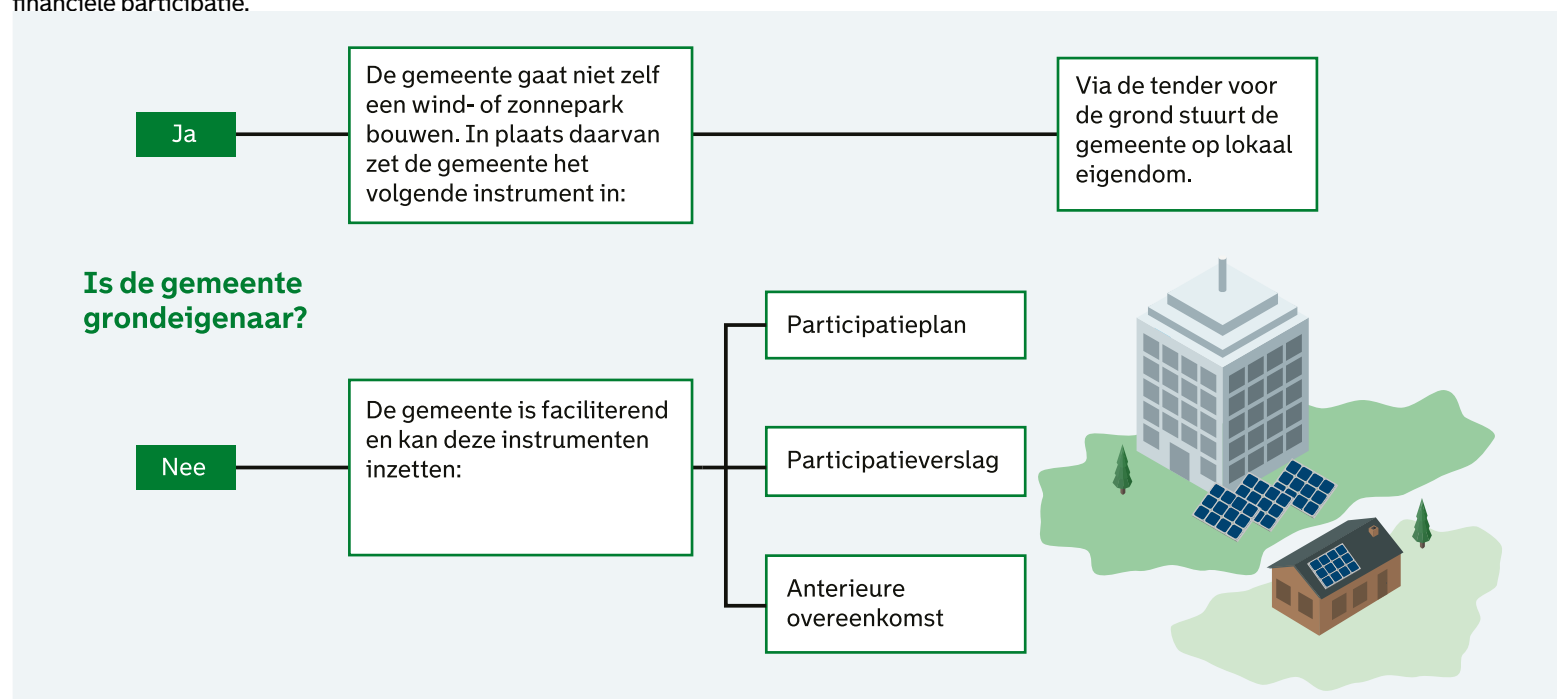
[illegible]

Is de gemeente grondeigenaar?

Ja

De gemeente gaat niet zelf een wind- of zonnepark bouwen. In plaats daarvan zet de gemeente het volgende instrument in:

Via de tender voor de grond stuurt de gemeente op lokaal eigendom.

Nee

De gemeente is faciliterend en kan deze instrumenten inzetten:

Participatieplan

Participatieverslag

Anterieure overeenkomst